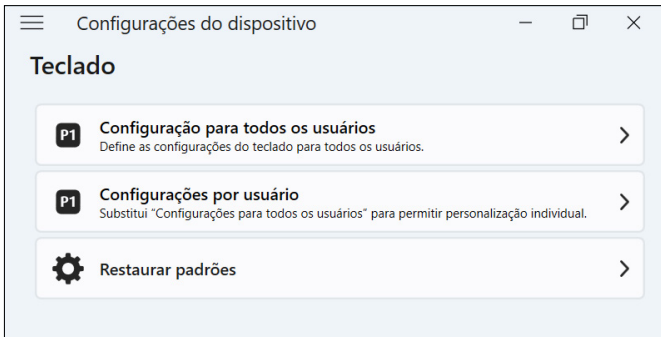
Configurações do dispositivo

Teclado

P1 Configuração para todos os usuários
Define as configurações do teclado para todos os usuários.

P1 Configurações por usuário
Substitui "Configurações para todos os usuários" para permitir personalização individual.

Restaurar padrões